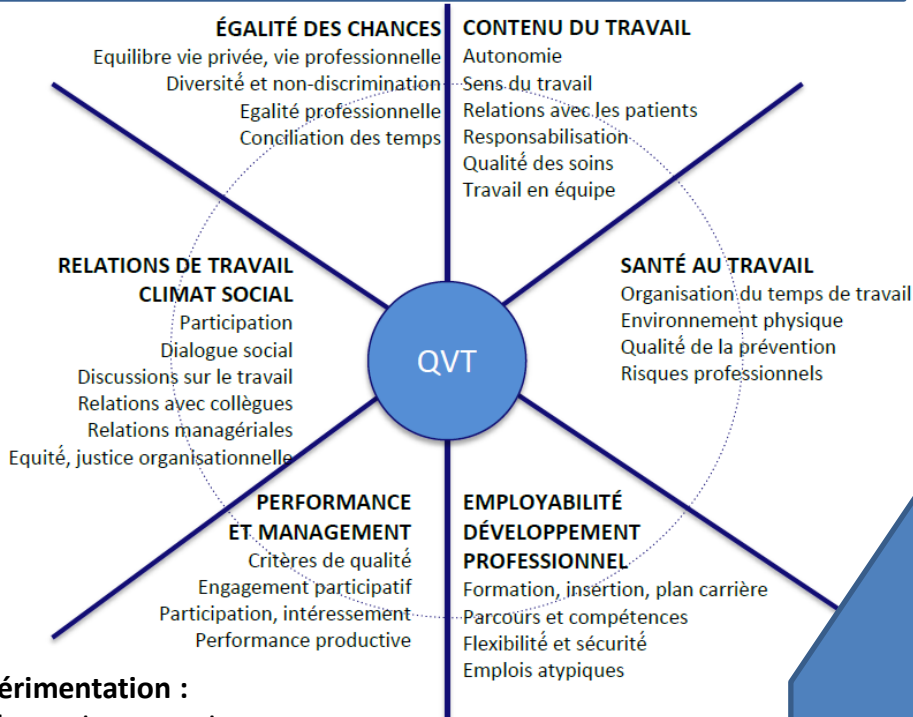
ÉGALITÉ DES CHANCES
Equilibre vie privée, vie professionnelle
Diversité et non-discrimination
Egalité professionnelle
Conciliation des temps

CONTENU DU TRAVAIL
Autonomie
Sens du travail
Relations avec les patients
Responsabilisation
Qualité des soins
Travail en équipe

RELATIONS DE TRAVAIL
CLIMAT SOCIAL
Participation
Dialogue social
Discussions sur le travail
Relations avec collègues
Relations managériales
Equité, justice organisationnelle

QVT

SANTÉ AU TRAVAIL
Organisation du temps de travail
Environnement physique
Qualité de la prévention
Risques professionnels

PERFORMANCE
ET MANAGEMENT
Critères de qualité
Engagement participatif
Participation, intéressement
Performance productive

EMPLOYABILITÉ
DÉVELOPPEMENT
PROFESSIONNEL
Formation, insertion, plan carrière
Parcours et compétences
Flexibilité et sécurité
Emplois atypiques

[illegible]érimentation :